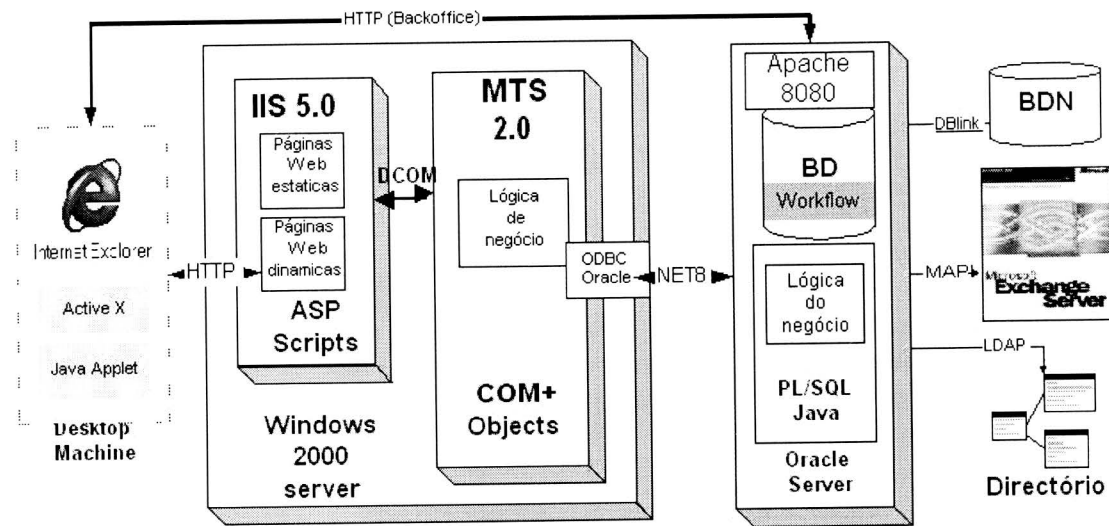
HTTP (Backoffice)

Internet Explorer

Active X

Java Applet

Desktop Machine

HTTP

IIS 5.0

Páginas Web estaticas

Páginas Web dinamicas

ASP Scripts

DCOM

MTS 2.0

Lógica de negócio

ODBC Oracle

COM+ Objects

Windows 2000 server

NET8

Apache 8080

BD Workflow

Lógica do negócio

PL/SQL Java

Oracle Server

DBlink

BDN

MAPI

Microsoft Exchange Server

LDAP

Directório